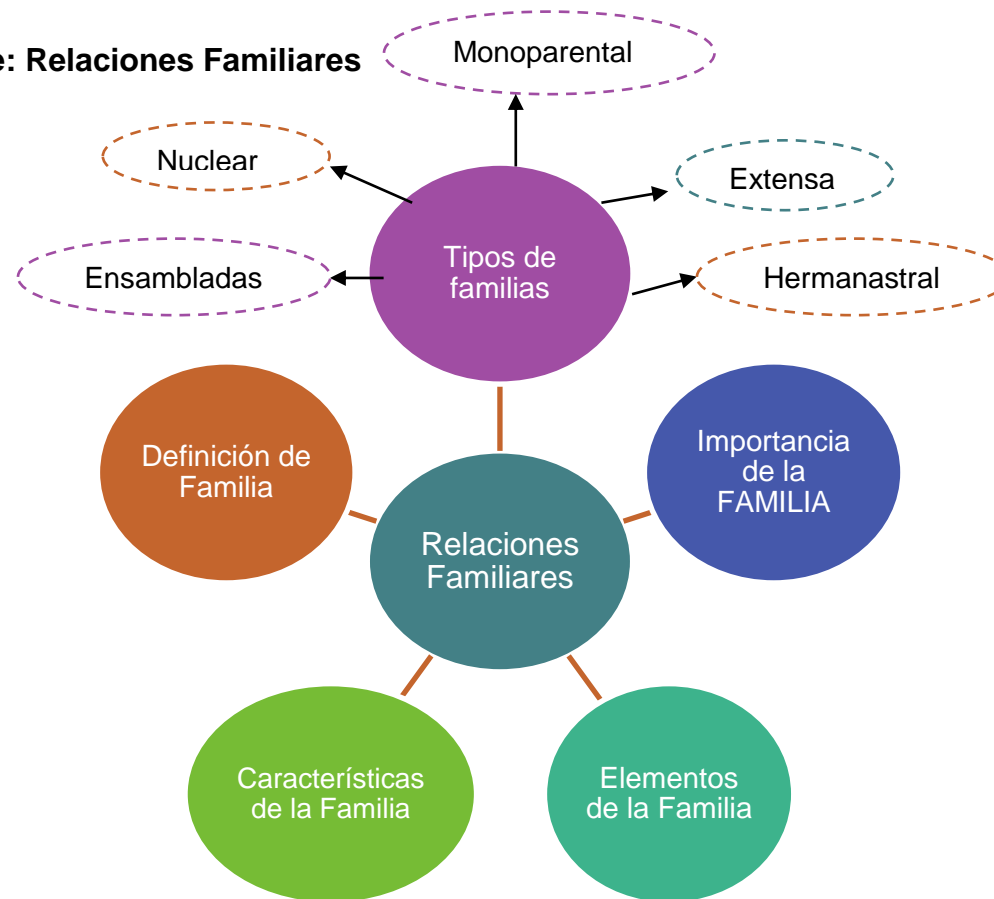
e: Relaciones Familiares

Monoparental

Nuclear

Extensa

Ensambladas

Tipos de familias

Hermanastral

Definición de Familia

Importancia de la FAMILIA

Relaciones Familiares

Características de la Familia

Elementos de la Familia